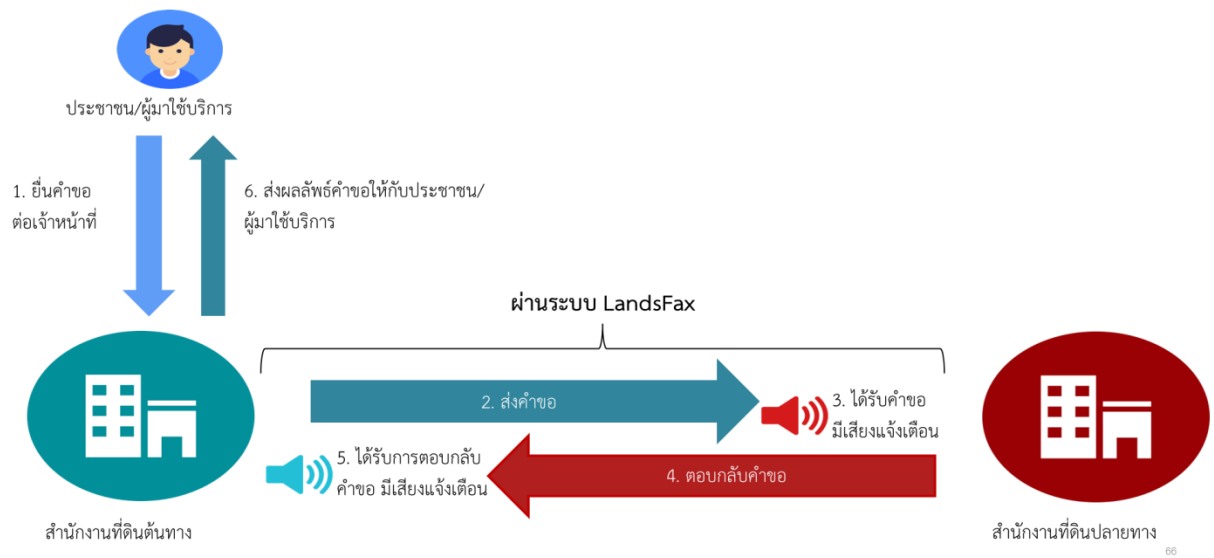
ประชาชน/ผู้มาใช้บริการ

1. ยื่นคำขอ ต่อเจ้าหน้าที่

6. ส่งผลลัพธ์คำขอให้กับประชาชน/ ผู้มาใช้บริการ

ผ่านระบบ LandsFax

2. ส่งคำขอ

3. ได้รับคำขอ มีเสียงแจ้งเตือน

5. ได้รับการตอบกลับ คำขอ มีเสียงแจ้งเตือน

4. ตอบกลับคำขอ

สำนักงานที่ดินต้นทาง

สำนักงานที่ดินปลายทาง

66